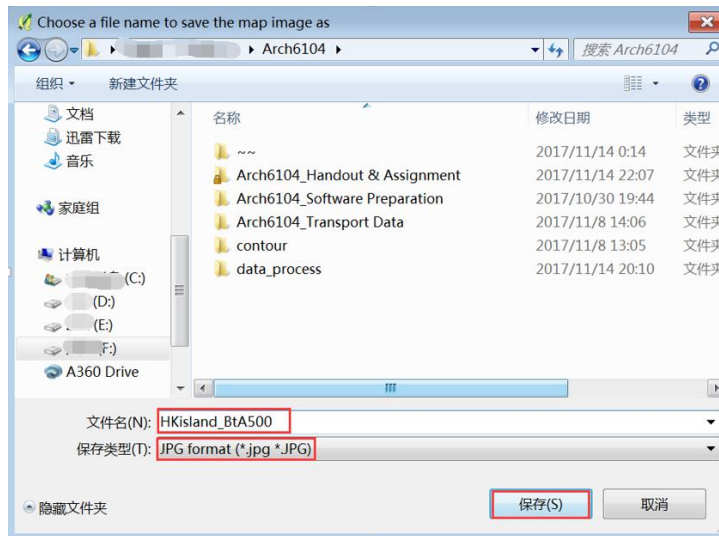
Choose a file name to save the map image as

▸ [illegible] ▸ Arch6104 ▸

搜索 Arch6104

组织 ▾ 新建文件夹

文档
迅雷下载
音乐

家庭组

计算机
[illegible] (C:)
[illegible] (D:)
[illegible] (E:)
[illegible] F:)
A360 Drive

| 名称 | 修改日期 | 类型 |
|---|---|---|
| ~~ | 2017/11/14 0:14 | 文件夹 |
| Arch6104_Handout & Assignment | 2017/11/14 22:07 | 文件夹 |
| Arch6104_Software Preparation | 2017/10/30 19:44 | 文件夹 |
| Arch6104_Transport Data | 2017/11/8 14:06 | 文件夹 |
| contour | 2017/11/8 13:05 | 文件夹 |
| data_process | 2017/11/14 20:10 | 文件夹 |

文件名(N): HKisland_BtA500
保存类型(T): JPG format (*.jpg *.JPG)

隐藏文件夹

保存(S) 取消